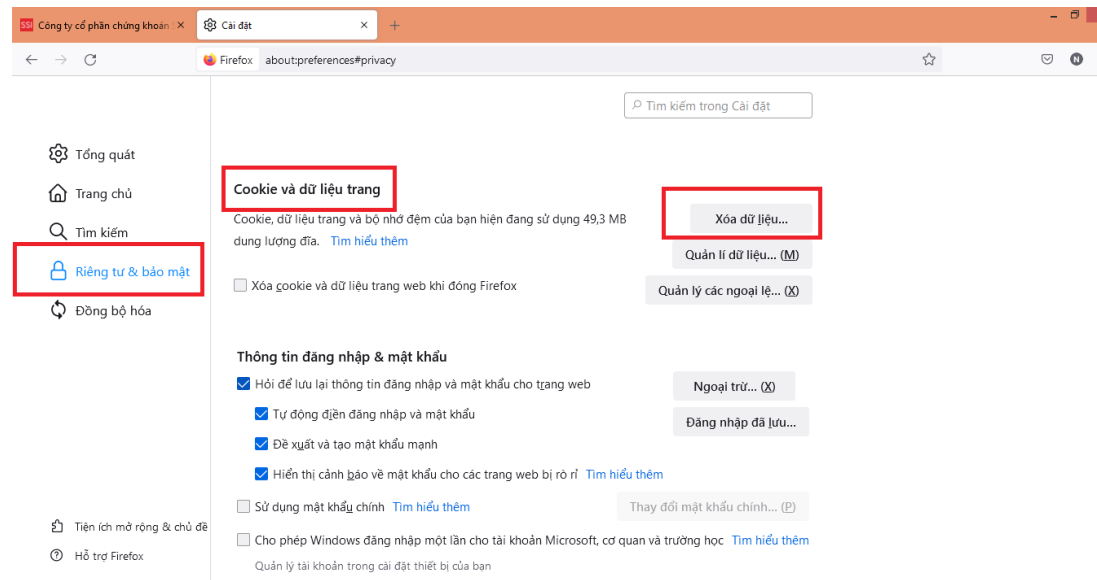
SSI Công ty cổ phần chứng khoán ×
Cài đặt ×
+

Firefox about:preferences#privacy

Tìm kiếm trong Cài đặt

Tổng quát
Trang chủ
Tìm kiếm
Riêng tư & bảo mật
Đồng bộ hóa

Cookie và dữ liệu trang
Cookie, dữ liệu trang và bộ nhớ đệm của bạn hiện đang sử dụng 49,3 MB dung lượng đĩa. Tìm hiểu thêm
Xóa dữ liệu...
Quản lí dữ liệu... (M)
Xóa cookie và dữ liệu trang web khi đóng Firefox
Quản lý các ngoại lệ... (X)

Thông tin đăng nhập & mật khẩu
Hỏi để lưu lại thông tin đăng nhập và mật khẩu cho trang web
Ngoại trừ... (X)
Tự động điền đăng nhập và mật khẩu
Đăng nhập đã lưu...
Đề xuất và tạo mật khẩu mạnh
Hiển thị cảnh báo về mật khẩu cho các trang web bị rò rỉ Tìm hiểu thêm
Sử dụng mật khẩu chính Tìm hiểu thêm
Thay đổi mật khẩu chính... (P)
Cho phép Windows đăng nhập một lần cho tài khoản Microsoft, cơ quan và trường học Tìm hiểu thêm
Quản lý tài khoản trong cài đặt thiết bị của bạn

Tiện ích mở rộng & chủ đề
Hỗ trợ Firefox